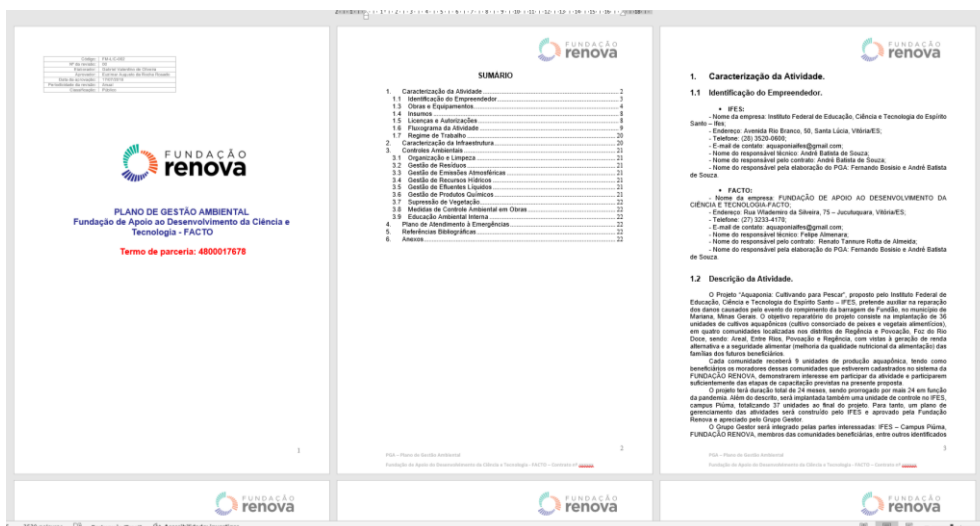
| Código: | FM-0-ID-002 |
|---|---|
| Nº da revisão: | 00 |
| Elaborador: | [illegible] |
| Aprovador: | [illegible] |
| Data da aprovação: | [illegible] |
| Periodicidade da revisão: | Anual |
| Classificação: | Público |

FUNDAÇÃO renova

PLANO DE GESTÃO AMBIENTAL
Fundação de Apoio ao Desenvolvimento da Ciência e Tecnologia - FACTO

Termo de parceria: 4800017678

1

FUNDAÇÃO renova

SUMARIO

1. Caracterização da Atividade .......... 2
1.1 Identificação do Empreendedor .......... 3
1.2 Obras e Equipamentos .......... 4
1.3 Insumos .......... 8
1.4 Licenças e Autorizações .......... 8
1.5 Fluxograma da Atividade .......... 9
1.6 Regime de Trabalho .......... 20
2. Caracterização da Infraestrutura .......... 20
3. Controles Ambientais .......... 21
3.1 Organização e Limpeza .......... 21
3.2 Gestão de Resíduos .......... 21
3.3 Gestão de Emissões Atmosféricas .......... 21
3.4 Gestão de Recursos Hídricos .......... 21
3.5 Gestão de Efluentes Líquidos .......... 21
3.6 Gestão de Produtos Químicos .......... 21
3.7 Supressão de Vegetação .......... 22
3.8 Medidas de Controle Ambiental em Obras .......... 22
3.9 Educação Ambiental Interna .......... 22
4. Plano de Atendimento à Emergências .......... 22
5. Referências Bibliográficas .......... 22
6. Anexos .......... 22

2

PGA – Plano de Gestão Ambiental
Fundação de Apoio ao Desenvolvimento da Ciência e Tecnologia - FACTO - Contrato nº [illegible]

FUNDAÇÃO renova

1. Caracterização da Atividade.

1.1 Identificação do Empreendedor.

• IFES:
- Nome da empresa: Instituto Federal de Educação, Ciência e Tecnologia do Espírito Santo – Ifes;
- Endereço: Avenida Rio Branco, 50, Santa Lúcia, Vitória/ES;
- Telefone: (28) 3520-0600;
- E-mail de contato: aquaponiaifes@gmail.com;
- Nome do responsável técnico: André Batista de Souza;
- Nome do responsável pelo contrato: André Batista de Souza;
- Nome do responsável pela elaboração do PGA: Fernando Bosisio e André Batista de Souza.

• FACTO:
- Nome da empresa: FUNDAÇÃO DE APOIO AO DESENVOLVIMENTO DA CIÊNCIA E TECNOLOGIA-FACTO;
- Endereço: Rua Wlademiro da Silveira, 75 – Jucutuquara, Vitória/ES;
- Telefone: (27) 3233-4178;
- E-mail de contato: aquaponiaifes@gmail.com;
- Nome do responsável técnico: Felipe Almenara;
- Nome do responsável pelo contrato: Renato Tannure Rotta de Almeida;
- Nome do responsável pela elaboração do PGA: Fernando Bosisio e André Batista de Souza.

1.2 Descrição da Atividade.

O Projeto "Aquaponia: Cultivando para Pescar", proposto pelo Instituto Federal de Educação, Ciência e Tecnologia do Espírito Santo – IFES, pretende auxiliar na reparação dos danos causados pelo evento do rompimento da barragem de Fundão, no município de Mariana, Minas Gerais. O objetivo reparatório do projeto consiste na implantação de 36 unidades de cultivos aquapônicos (cultivo consorciado de peixes e vegetais alimentícios), em quatro comunidades localizadas nos distritos de Regência e Povoação, Foz do Rio Doce, sendo: Areal, Entre Rios, Povoação e Regência, com vistas à geração de renda alternativa e a seguridade alimentar (melhoria da qualidade nutricional da alimentação) das famílias dos futuros beneficiários.

Cada comunidade receberá 9 unidades de produção aquapônica, tendo como beneficiários os moradores dessas comunidades que estiverem cadastrados no sistema da FUNDAÇÃO RENOVA, demonstrarem interesse em participar da atividade e participarem suficientemente das etapas de capacitação previstas na presente proposta.

O projeto terá duração total de 24 meses, sendo prorrogado por mais 24 em função da pandemia. Além do descrito, será implantada também uma unidade de controle no IFES, campus Piúma, totalizando 37 unidades ao final do projeto. Para tanto, um plano de gerenciamento das atividades será construído pelo IFES e aprovado pela Fundação Renova e apreciado pelo Grupo Gestor.

O Grupo Gestor será integrado pelas partes interessadas: IFES – Campus Piúma, FUNDAÇÃO RENOVA, membros das comunidades beneficiárias, entre outros identificados

3

FUNDAÇÃO renova

FUNDAÇÃO renova

FUNDAÇÃO renova